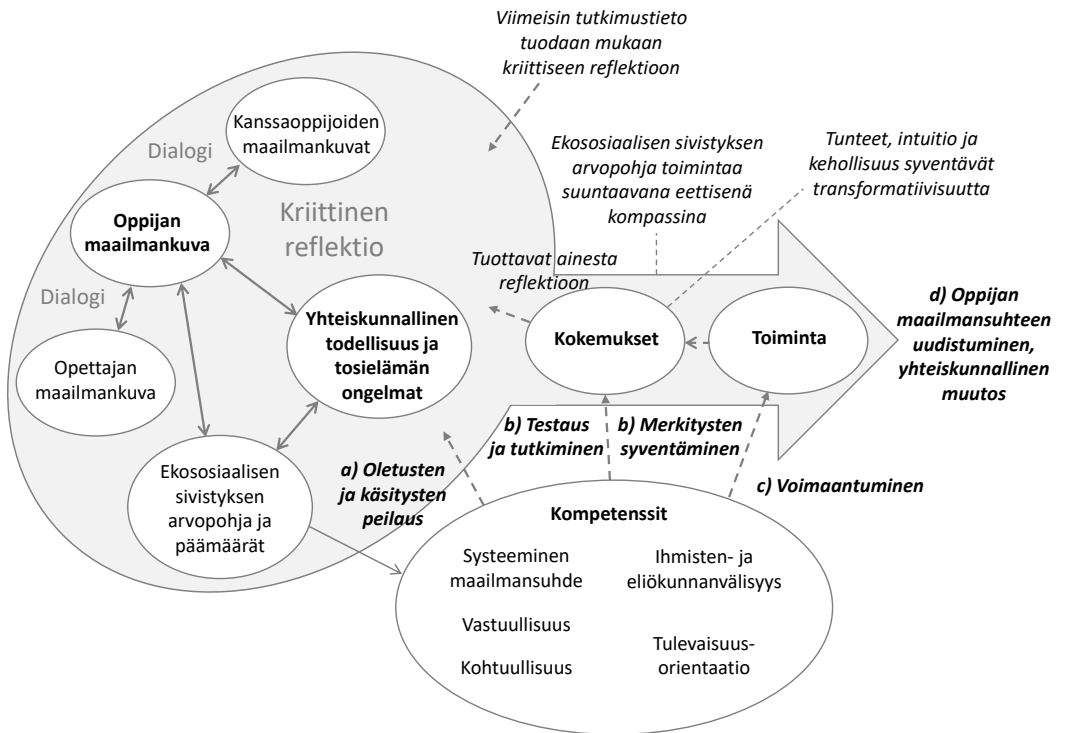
Viimeisin tutkimustieto tuodaan mukaan kriittiseen reflektioon

Kanssaoppijoiden maailmankuvat

Dialogi

Oppijan maailmankuva

Kriittinen reflektio

Dialogi

Opettajan maailmankuva

Yhteiskunnallinen todellisuus ja tosielämän ongelmat

Ekososiaalisen sivistyksen arvopohja ja päämäärät

Ekososiaalisen sivistyksen arvopohja toimintaa suuntaavana eettisenä kompassina

Tunteet, intuitio ja kehollisuus syventävät transformatiivisuutta

Tuottavat ainesta reflektioon

Kokemukset

Toiminta

d) Oppijan maailmansuhteen uudistuminen, yhteiskunnallinen muutos

b) Testaus ja tutkiminen

b) Merkitysten syventäminen

a) Oletusten ja käsitysten peilaus

c) Voimaantuminen

Kompetenssit

Systeeminen maailmansuhde

Ihmisten- ja eliökunnanvälisyys

Vastuullisuus

Tulevaisuus-orientaatio

Kohtuullisuus